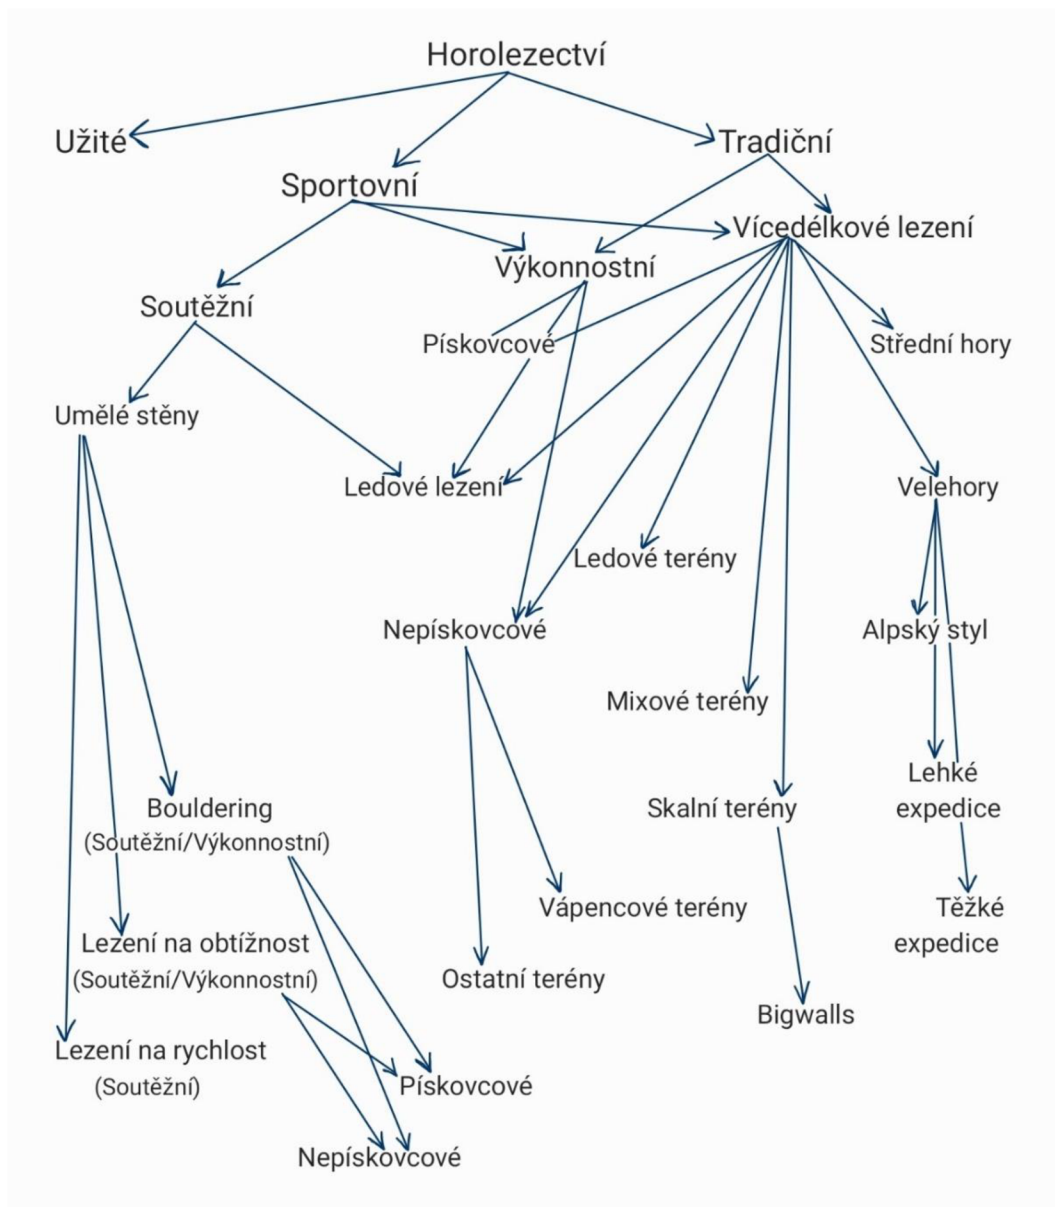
Horolezectví

Užité

Sportovní

Tradiční

Vícedélkové lezení

Výkonnostní

Soutěžní

Pískovcové

Střední hory

Umělé stěny

Ledové lezení

Velehory

Ledové terény

Nepískovcové

Alpský styl

Mixové terény

Lehké expedice

Bouldering (Soutěžní/Výkonnostní)

Skalní terény

Vápencové terény

Těžké expedice

Lezení na obtížnost (Soutěžní/Výkonnostní)

Ostatní terény

Bigwalls

Lezení na rychlost (Soutěžní)

Pískovcové

Nepískovcové